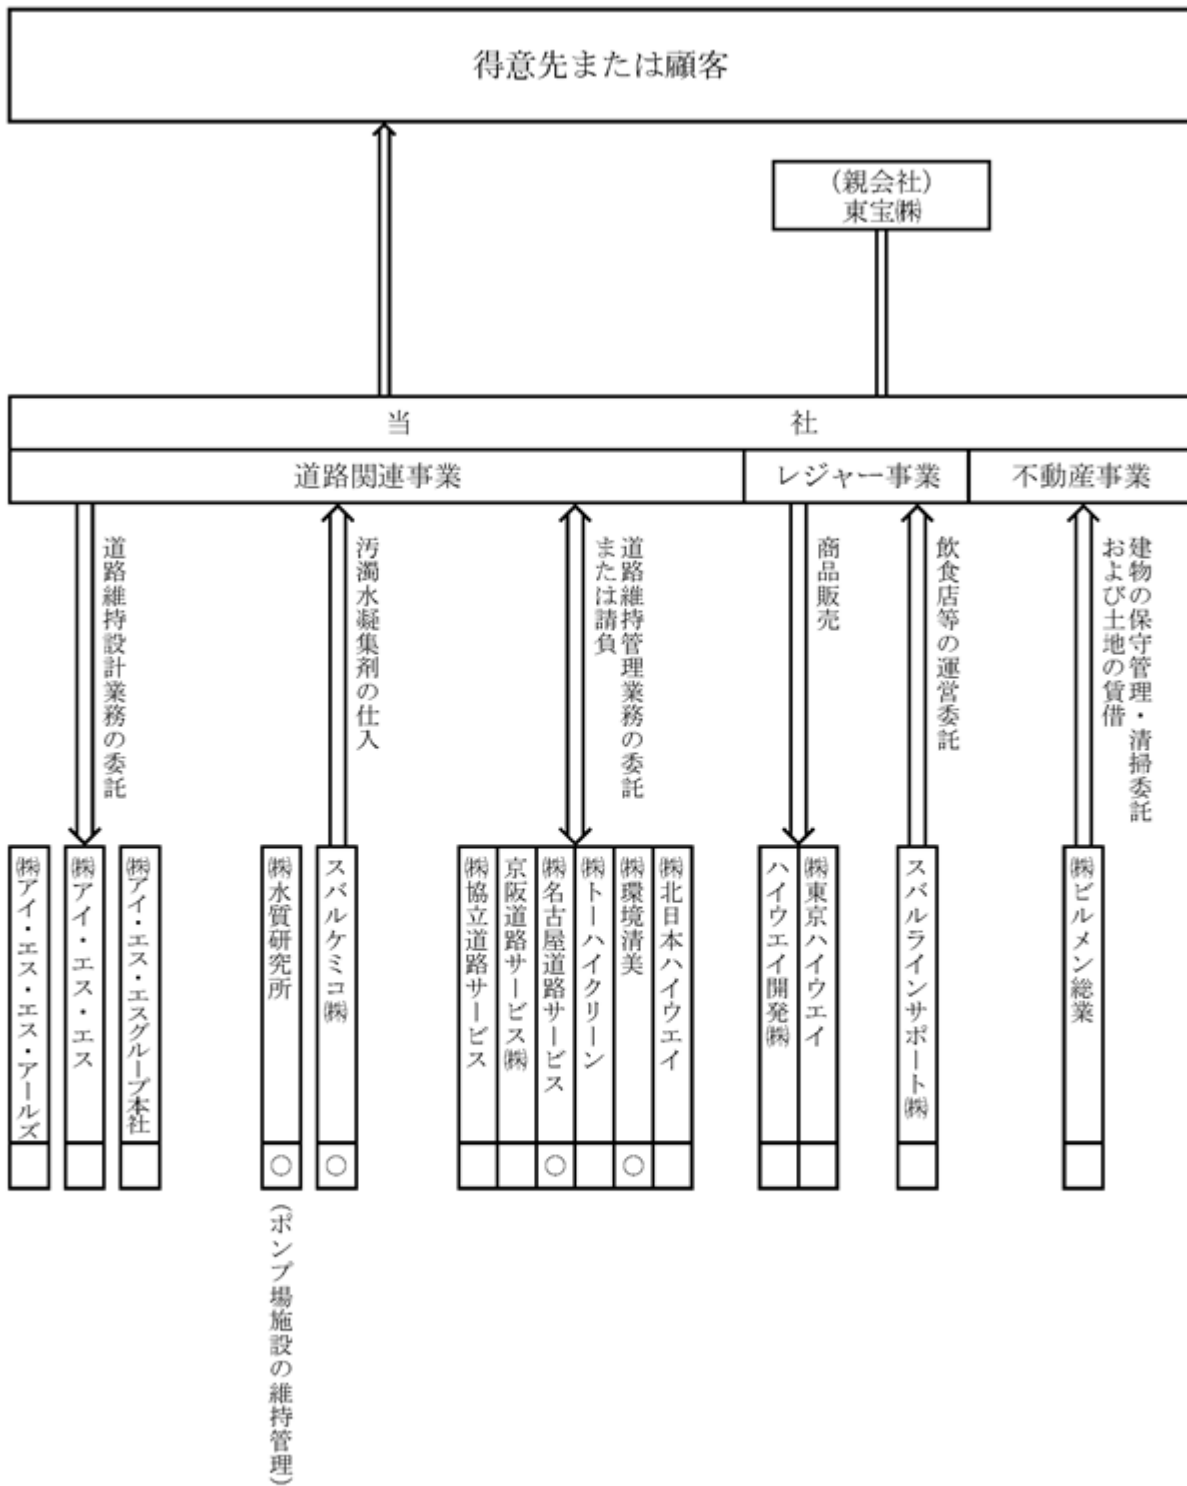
得意先または顧客

(親会社)
東宝㈱

当　社

道路関連事業

レジャー事業

不動産事業

道路維持設計業務の委託

汚濁水凝集剤の仕入

道路維持管理業務の委託または請負

商品販売

飲食店等の運営委託

建物の保守管理・清掃委託および土地の賃借

㈱アイ・エス・エス・アールズ

㈱アイ・エス・エス

㈱アイ・エス・エスグループ本社

㈱水質研究所

○

(ポンプ場施設の維持管理)

スバルケミコ㈱

○

㈱協立道路サービス

京阪道路サービス㈱

㈱名古屋道路サービス

○

㈱トーハイクリーン

㈱環境清美

○

㈱北日本ハイウエイ

ハイウエイ開発㈱

㈱東京ハイウエイ

スバルラインサポート㈱

㈱ビルメン総業